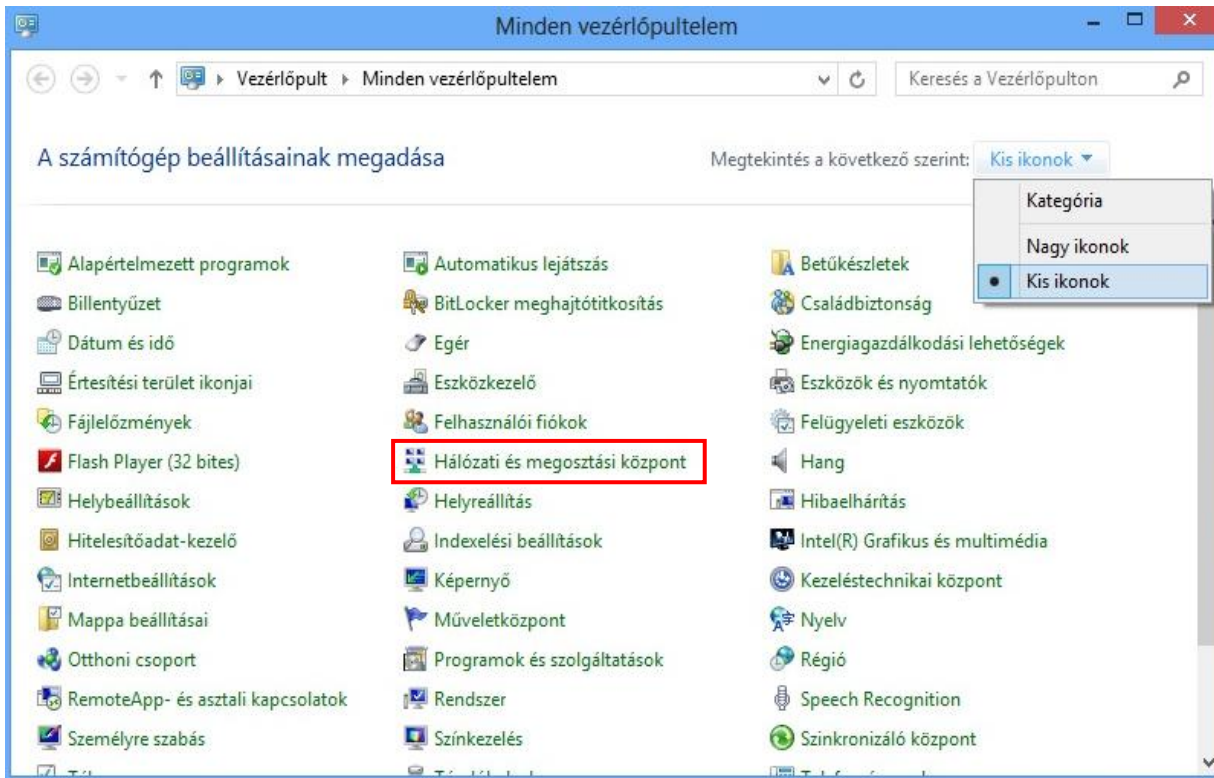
Minden vezérlőpultelem

Vezérlőpult ▸ Minden vezérlőpultelem

Keresés a Vezérlőpulton

A számítógép beállításainak megadása

Megtekintés a következő szerint: Kis ikonok

Kategória
Nagy ikonok
Kis ikonok

Alapértelmezett programok
Billentyűzet
Dátum és idő
Értesítési terület ikonjai
Fájlelőzmények
Flash Player (32 bites)
Helybeállítások
Hitelesítőadat-kezelő
Internetbeállítások
Mappa beállításai
Otthoni csoport
RemoteApp- és asztali kapcsolatok
Személyre szabás
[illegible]

Automatikus lejátszás
BitLocker meghajtótitkosítás
Egér
Eszközkezelő
Felhasználói fiókok
Hálózati és megosztási központ
Helyreállítás
Indexelési beállítások
Képernyő
Műveletközpont
Programok és szolgáltatások
Rendszer
Színkezelés
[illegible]

Betűkészletek
Családbiztonság
Energiagazdálkodási lehetőségek
Eszközök és nyomtatók
Felügyeleti eszközök
Hang
Hibaelhárítás
Intel(R) Grafikus és multimédia
Kezeléstechnikai központ
Nyelv
Régió
Speech Recognition
Szinkronizáló központ
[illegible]